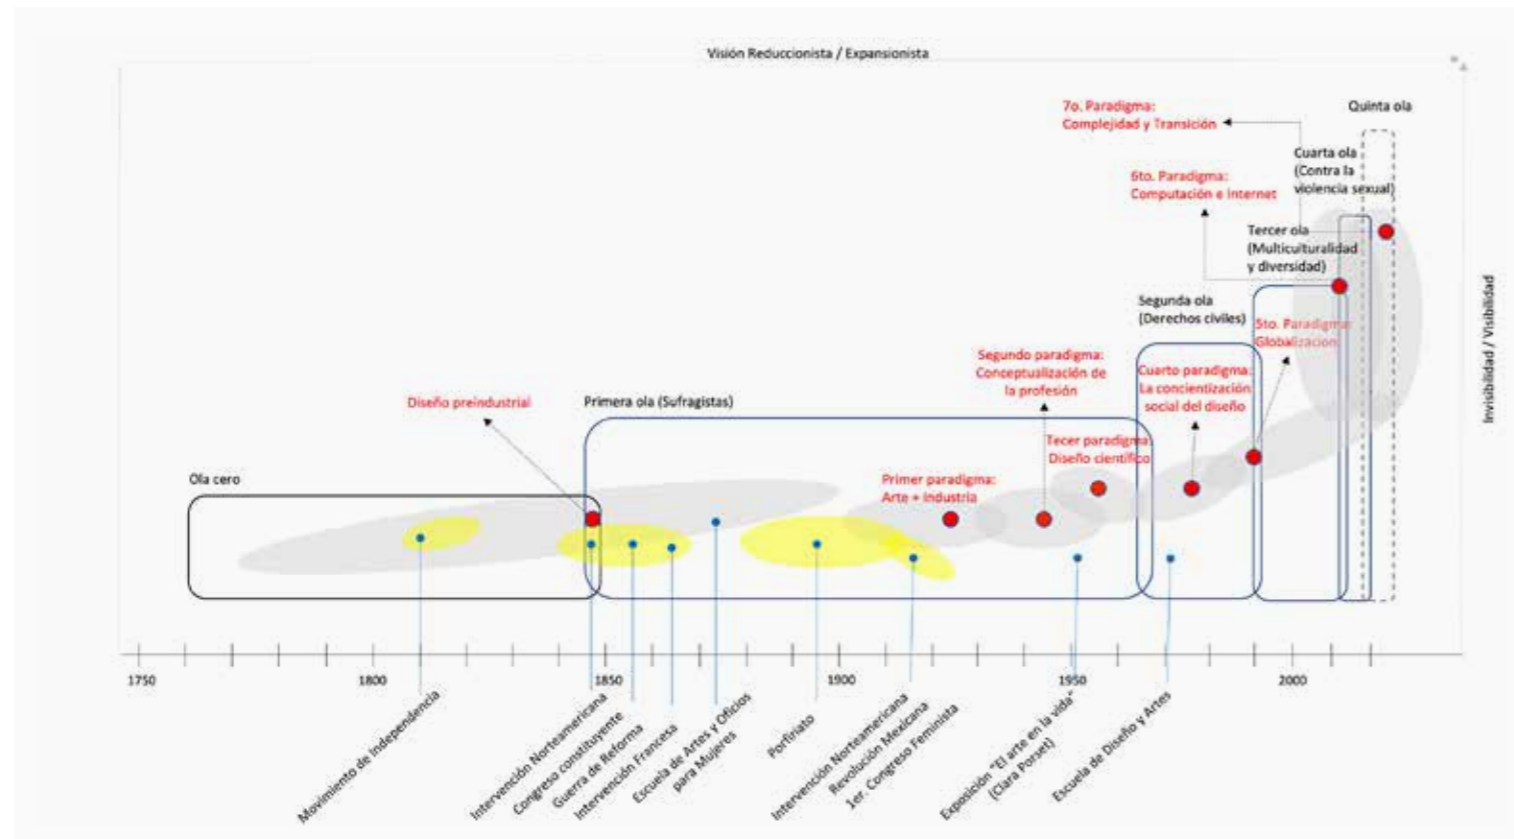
Visión Reduccionista / Expansionista

7o. Paradigma: Complejidad y Transición

Quinta ola

Cuarta ola (Contra la violencia sexual)

6to. Paradigma: Computación e Internet

Tercer ola (Multiculturalidad y diversidad)

Segunda ola (Derechos civiles)

5to. Paradigma: Globalización

Segundo paradigma: Conceptualización de la profesión

Cuarto paradigma: La concientización social del diseño

Diseño preindustrial

Primera ola (Sufragistas)

Tecer paradigma: Diseño científico

Primer paradigma: Arte + industria

Ola cero

Invisibilidad / Visibilidad

1750 1800 1850 1900 1950 2000

Movimiento de Independencia

Intervención Norteamericana

Congreso constituyente

Guerra de Reforma

Intervención Francesa

Escuela de Artes y Oficios para Mujeres

Porfiriato

Intervención Norteamericana

Revolución Mexicana

1er. Congreso Feminista

Exposición "El arte en la vida" (Clara Porset)

Escuela de Diseño y Artes